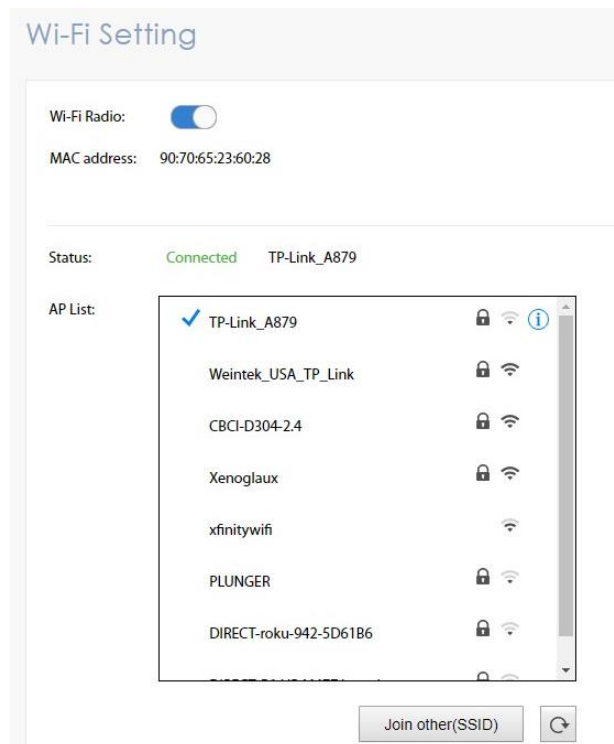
Wi-Fi Setting

Wi-Fi Radio:

MAC address: 90:70:65:23:60:28

Status: Connected TP-Link_A879

AP List:

TP-Link_A879

Weintek_USA_TP_Link

CBCI-D304-2.4

Xenoglaux

xfinitywifi

PLUNGER

DIRECT-roku-942-5D61B6

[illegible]

Join other(SSID)